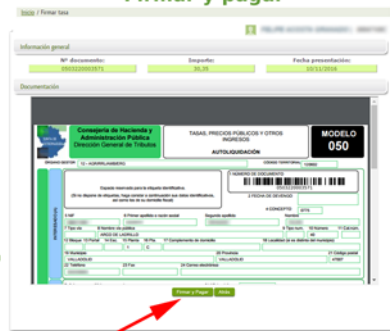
Firmar y pagar

Inicio / Firmar tasa

Información general

Nº documento: 0503220003571

Importe: 30,35

Fecha presentación: 10/11/2016

Documentación

Consejería de Hacienda y Administración Pública
Dirección General de Tributos

TASAS, PRECIOS PÚBLICOS Y OTROS INGRESOS

AUTOLIQUIDACIÓN

MODELO
050

ÓRGANO GESTOR

CÓDIGO TERRITORIAL

1 NÚMERO DE DOCUMENTO

0503220003571

2 FECHA DE DEVENGO

Espacio reservado para la etiqueta identificativa.

4 CONCEPTO

5 NIF

6 Primer apellido o razón social

Segundo apellido

Nombre

7 Tipo vía

8 Nombre vía pública

ARCO DE LADRILLO

9 Tipo núm.

10 Número

11 Calif.num

12 Bloque

13 Portal

14 Esc.

15 Planta

16 Piso

17 Puerta

17 Complemento de domicilio

18 Localidad (si es distinta del municipio)

19 Municipio

VALLADOLID

20 Provincia

VALLADOLID

21 Código postal

47007

22 Teléfono

23 Fax

24 Correo electrónico

Firmar y Pagar

Volver